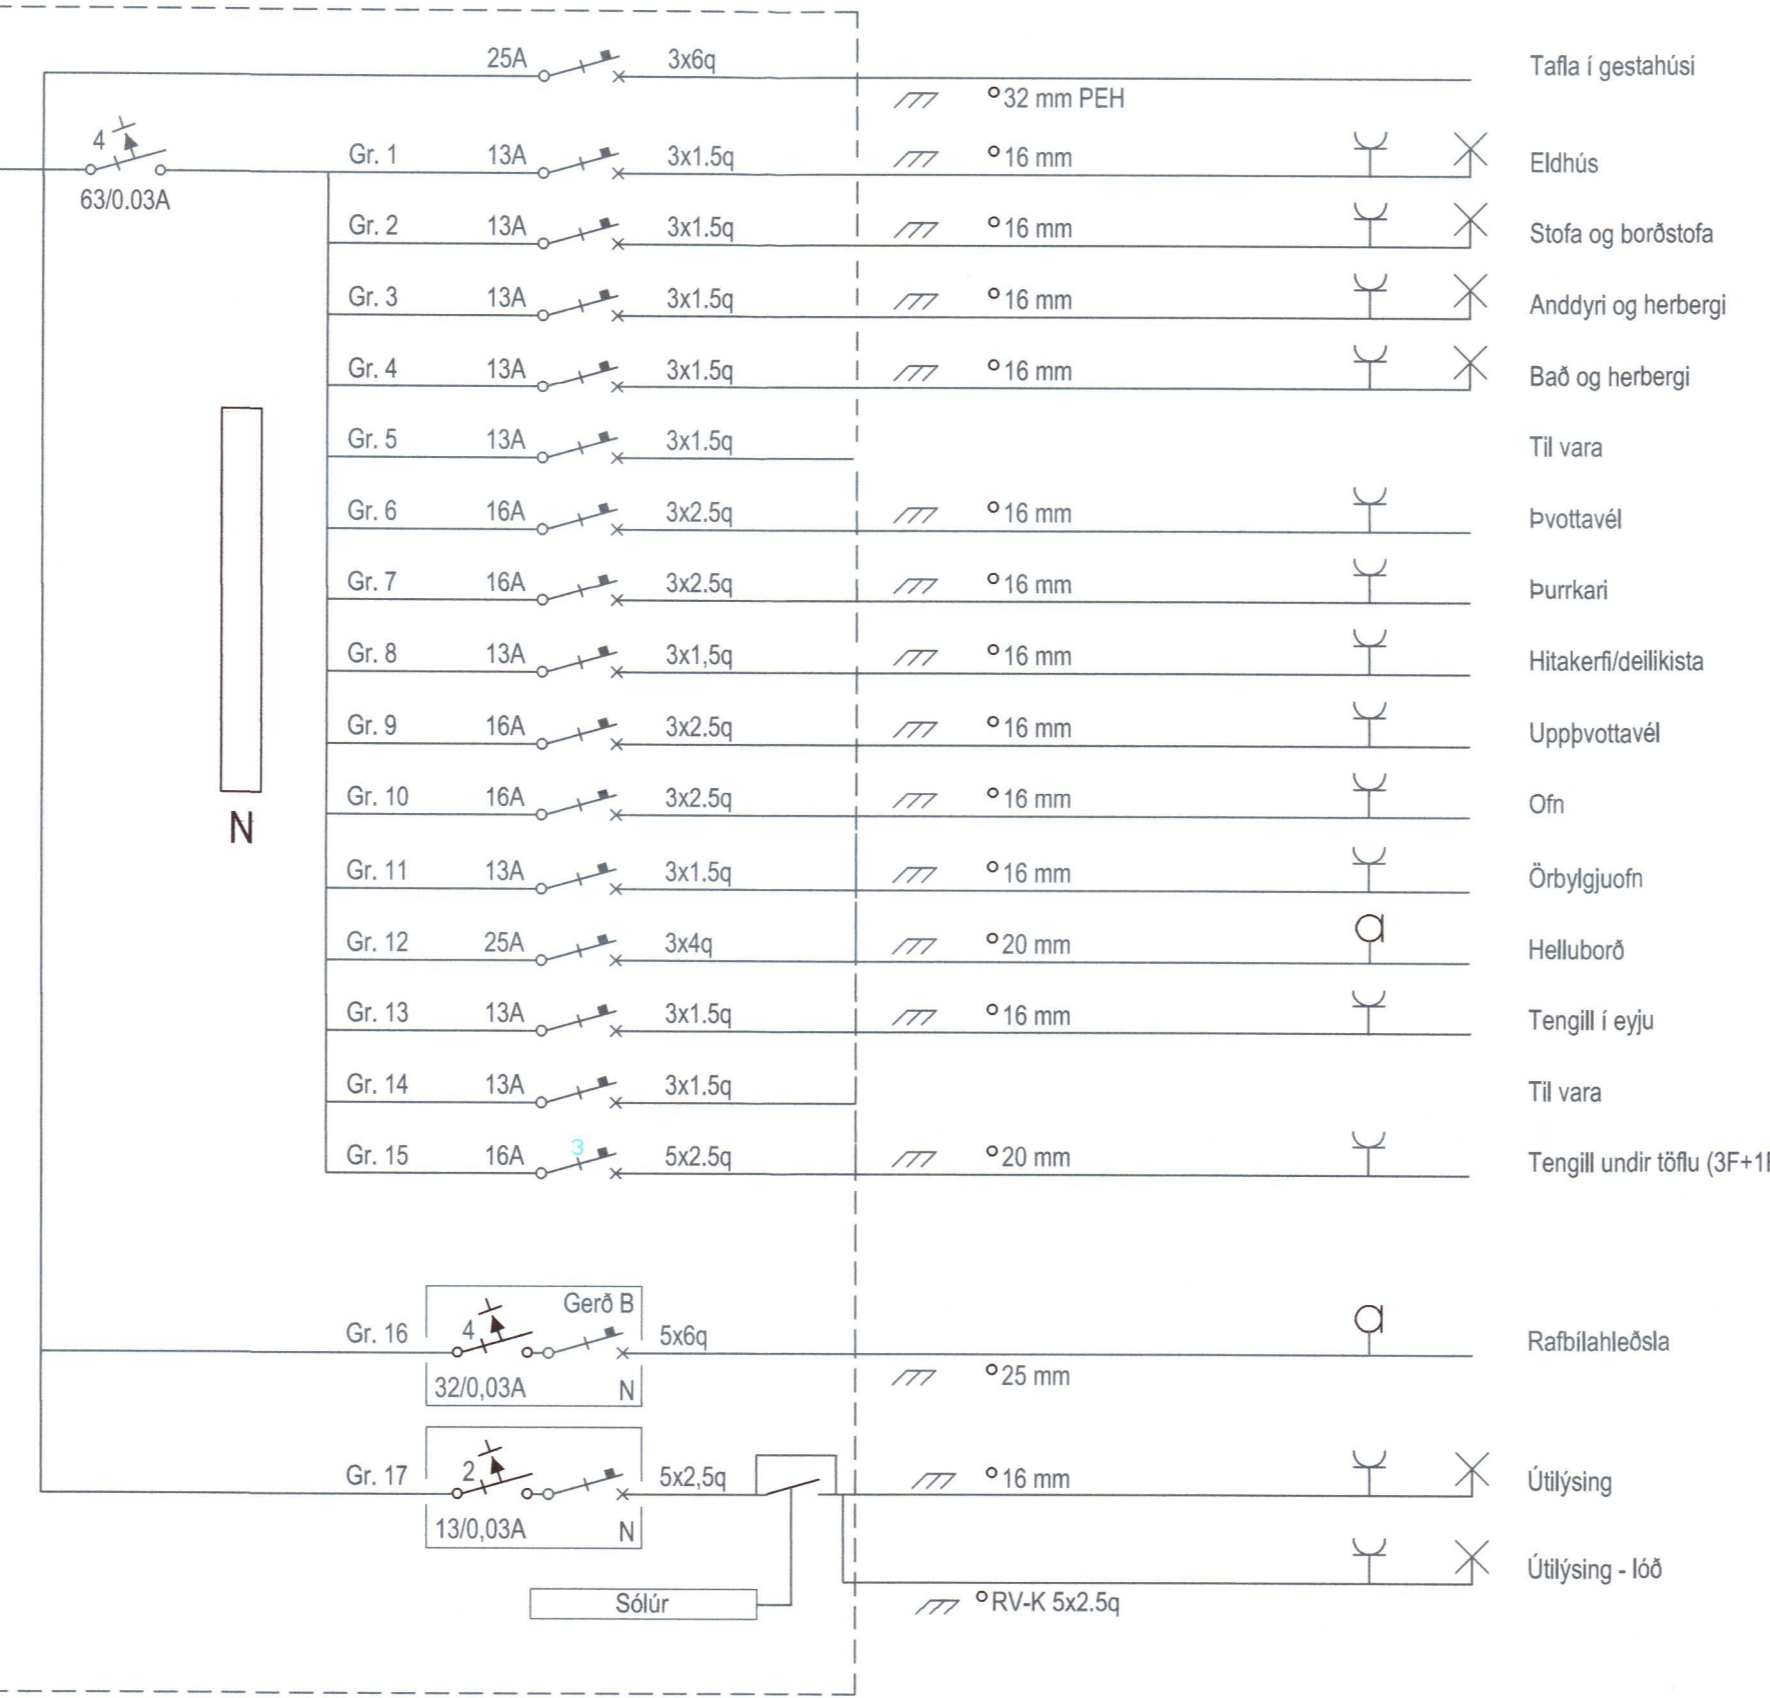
25A 3x6q Tafla í gestahúsi
°32 mm PEH

4
63/0.03A

Gr. 1 13A 3x1.5q °16 mm Eldhús
Gr. 2 13A 3x1.5q °16 mm Stofa og borðstofa
Gr. 3 13A 3x1.5q °16 mm Anddyri og herbergi
Gr. 4 13A 3x1.5q °16 mm Bað og herbergi
Gr. 5 13A 3x1.5q Til vara
Gr. 6 16A 3x2.5q °16 mm Þvottavél
Gr. 7 16A 3x2.5q °16 mm Þurrkari
Gr. 8 13A 3x1,5q °16 mm Hitakerfi/deilikista
Gr. 9 16A 3x2.5q °16 mm Uppþvottavél
Gr. 10 16A 3x2.5q °16 mm Ofn
Gr. 11 13A 3x1.5q °16 mm Örbylgjuofn
Gr. 12 25A 3x4q °20 mm Helluborð
Gr. 13 13A 3x1.5q °16 mm Tengill í eyju
Gr. 14 13A 3x1.5q Til vara
Gr. 15 16A 3 5x2.5q °20 mm Tengill undir töflu (3F+1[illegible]

N

Gr. 16 4 Gerð B 5x6q Rafbílahleðsla
32/0,03A N
°25 mm

Gr. 17 2 5x2,5q °16 mm Útilýsing
13/0,03A N
Útilýsing - lóð
Sólúr
°RV-K 5x2.5q